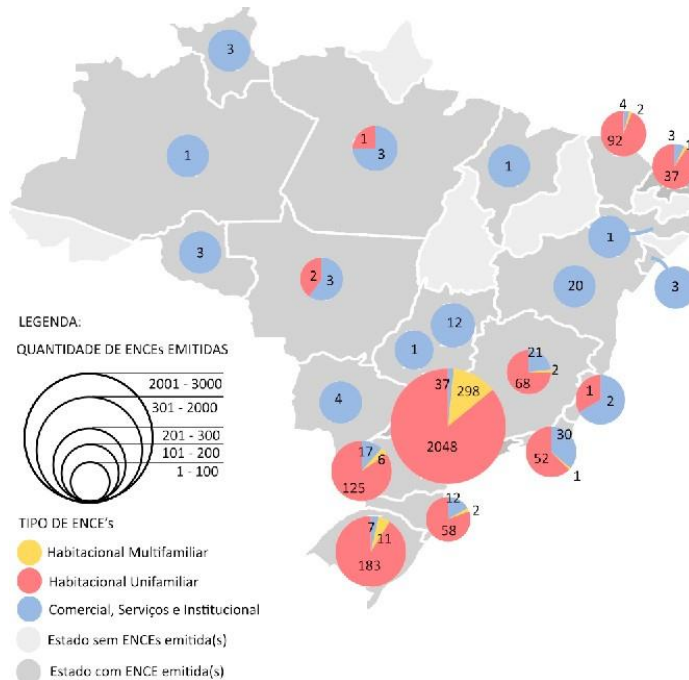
3

1

1

3

1

4 2

92

3

37

1

3

2 3

1

20

3

LEGENDA:

QUANTIDADE DE ENCEs EMITIDAS

2001 - 3000
301 - 2000
201 - 300
101 - 200
1 - 100

12

1

4

37

298

2048

21
2
68

1
2

30
52
1

17
6
125

12
2
58

7
11
183

TIPO DE ENCE's

Habitacional Multifamiliar

Habitacional Unifamiliar

Comercial, Serviços e Institucional

Estado sem ENCEs emitida(s)

Estado com ENCE emitida(s)